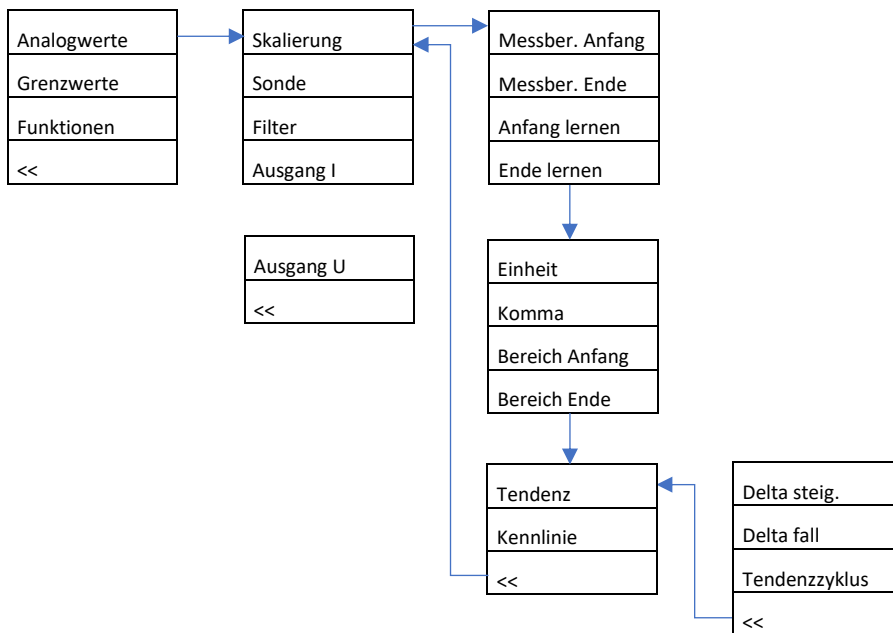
Analogwerte
Grenzwerte
Funktionen
<<

Skalierung
Sonde
Filter
Ausgang I

Ausgang U
<<

Messber. Anfang
Messber. Ende
Anfang lernen
Ende lernen

Einheit
Komma
Bereich Anfang
Bereich Ende

Tendenz
Kennlinie
<<

Delta steig.
Delta fall
Tendenzzyklus
<<